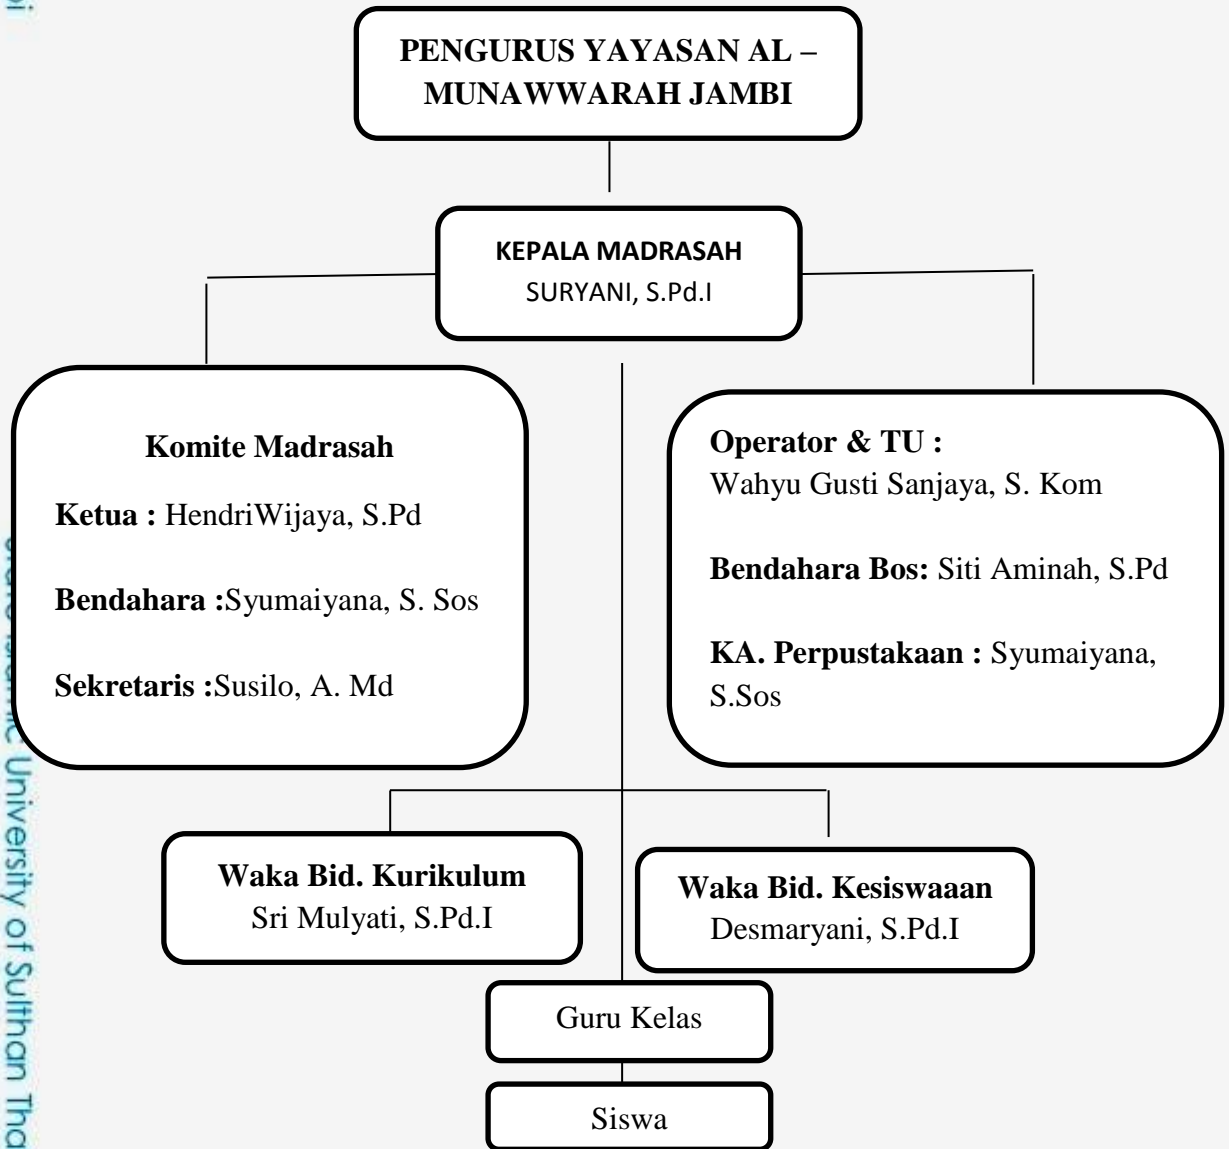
PENGURUS YAYASAN AL – MUNAWWARAH JAMBI

KEPALA MADRASAH
SURYANI, S.Pd.I

Komite Madrasah

Ketua : HendriWijaya, S.Pd

Bendahara :Syumaiyana, S. Sos

Sekretaris :Susilo, A. Md

Operator & TU :
Wahyu Gusti Sanjaya, S. Kom

Bendahara Bos: Siti Aminah, S.Pd

KA. Perpustakaan : Syumaiyana, S.Sos

Waka Bid. Kurikulum
Sri Mulyati, S.Pd.I

Waka Bid. Kesiswaaan
Desmaryani, S.Pd.I

Guru Kelas

Siswa

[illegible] University of Sulthan Tha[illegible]